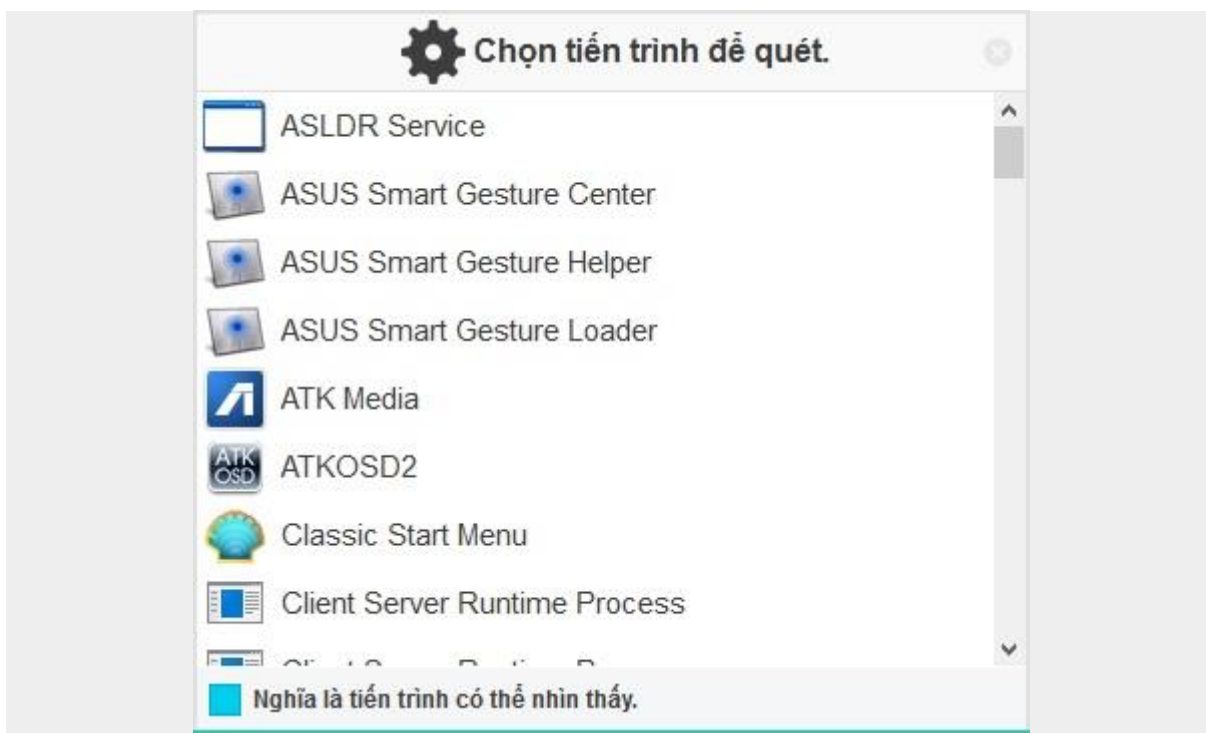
Chọn tiến trình để quét.

ASLDR Service

ASUS Smart Gesture Center

ASUS Smart Gesture Helper

ASUS Smart Gesture Loader

ATK Media

ATK OSD

ATKOSD2

Classic Start Menu

Client Server Runtime Process

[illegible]

Nghĩa là tiến trình có thể nhìn thấy.